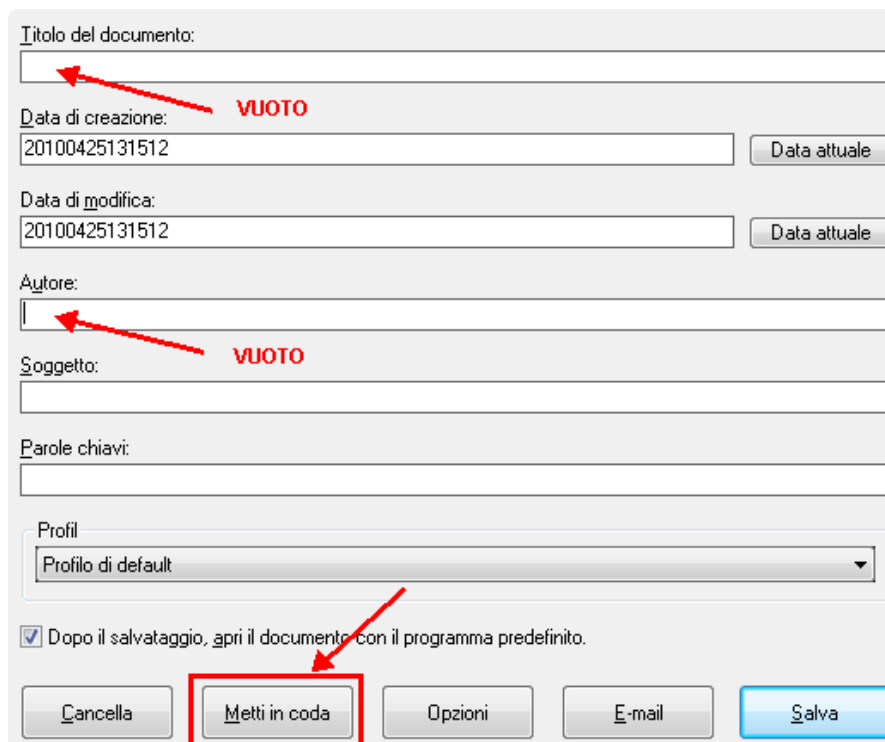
Titolo del documento:

VUOTO

Data di creazione:
20100425131512
Data attuale

Data di modifica:
20100425131512
Data attuale

Autore:

VUOTO

Soggetto:

Parole chiavi:

Profil
Profilo di default

Dopo il salvataggio, apri il documento con il programma predefinito.

Cancella
Metti in coda
Opzioni
E-mail
Salva